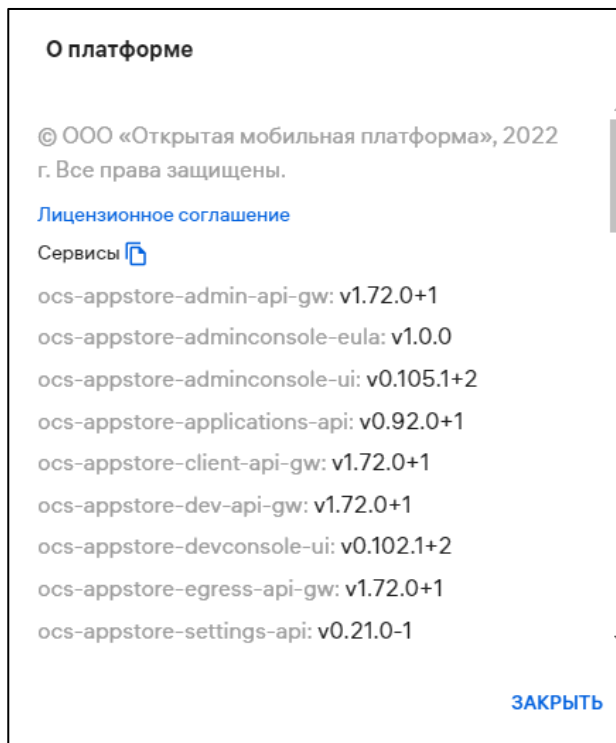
О платформе

© ООО «Открытая мобильная платформа», 2022 г. Все права защищены.

Лицензионное соглашение

Сервисы

ocs-appstore-admin-api-gw: v1.72.0+1

ocs-appstore-adminconsole-eula: v1.0.0

ocs-appstore-adminconsole-ui: v0.105.1+2

ocs-appstore-applications-api: v0.92.0+1

ocs-appstore-client-api-gw: v1.72.0+1

ocs-appstore-dev-api-gw: v1.72.0+1

ocs-appstore-devconsole-ui: v0.102.1+2

ocs-appstore-egress-api-gw: v1.72.0+1

ocs-appstore-settings-api: v0.21.0-1

ЗАКРЫТЬ